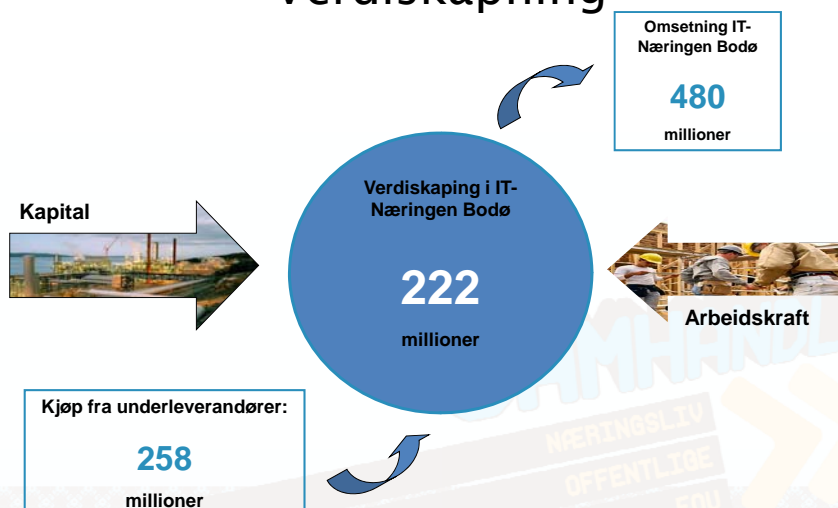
Verdiskaping

Omsetning IT-Næringen Bodø

480

millioner

Kapital

Verdiskaping i IT-Næringen Bodø

222

millioner

Arbeidskraft

Kjøp fra underleverandører:

258

millioner

NÆRINGSLIV
OFFENTLIGE
FOU